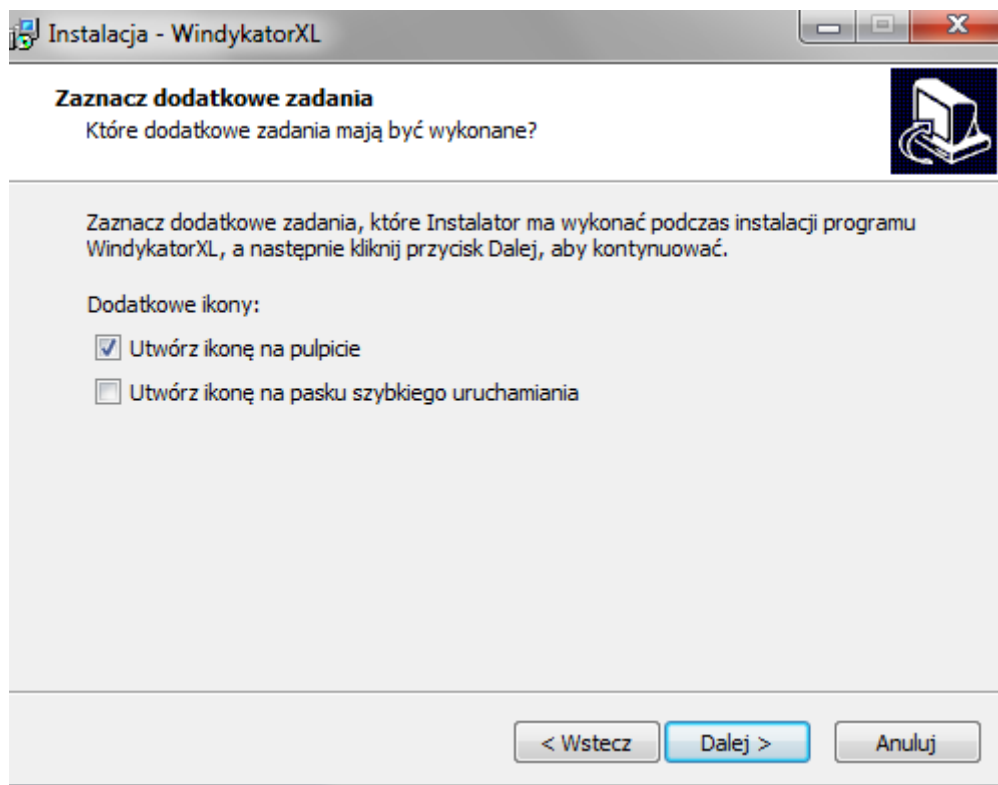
Instalacja - WindykatorXL

Zaznacz dodatkowe zadania
Które dodatkowe zadania mają być wykonane?

Zaznacz dodatkowe zadania, które Instalator ma wykonać podczas instalacji programu WindykatorXL, a następnie kliknij przycisk Dalej, aby kontynuować.

Dodatkowe ikony:

Utwórz ikonę na pulpicie

Utwórz ikonę na pasku szybkiego uruchamiania

< Wstecz
Dalej >
Anuluj